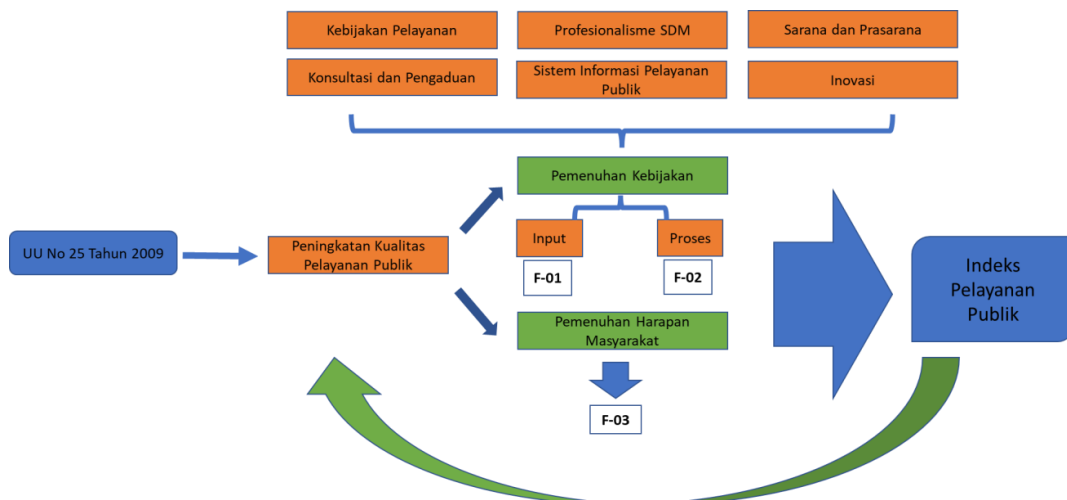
Kebijakan Pelayanan

Profesionalisme SDM

Sarana dan Prasarana

Konsultasi dan Pengaduan

Sistem Informasi Pelayanan Publik

Inovasi

Pemenuhan Kebijakan

UU No 25 Tahun 2009

Peningkatan Kualitas Pelayanan Publik

Input

Proses

F-01

F-02

Indeks Pelayanan Publik

Pemenuhan Harapan Masyarakat

F-03